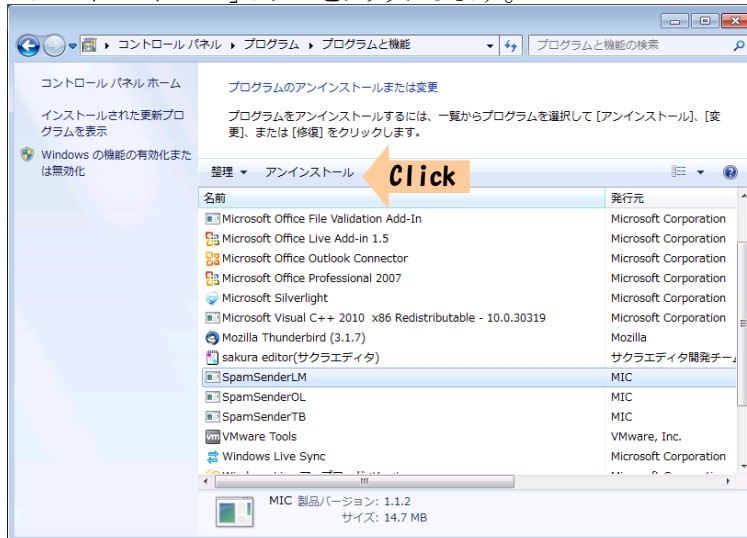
コントロール パネル ▸ プログラム ▸ プログラムと機能

プログラムと機能の検索

コントロール パネル ホーム

インストールされた更新プログラムを表示

Windows の機能の有効化または無効化

プログラムのアンインストールまたは変更

プログラムをアンインストールするには、一覧からプログラムを選択して [アンインストール]、[変更]、または [修復] をクリックします。

整理 ▾ アンインストール

Click

| 名前 | 発行元 |
|---|---|
| Microsoft Office File Validation Add-In | Microsoft Corporation |
| Microsoft Office Live Add-in 1.5 | Microsoft Corporation |
| Microsoft Office Outlook Connector | Microsoft Corporation |
| Microsoft Office Professional 2007 | Microsoft Corporation |
| Microsoft Silverlight | Microsoft Corporation |
| Microsoft Visual C++ 2010 x86 Redistributable - 10.0.30319 | Microsoft Corporation |
| Mozilla Thunderbird (3.1.7) | Mozilla |
| sakura editor(サクラエディタ) | サクラエディタ開発チーム |
| SpamSenderLM | MIC |
| SpamSenderOL | MIC |
| SpamSenderTB | MIC |
| VMware Tools | VMware, Inc. |
| Windows Live Sync | Microsoft Corporation |
| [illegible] | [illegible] |

MIC 製品バージョン: 1.1.2
サイズ: 14.7 MB